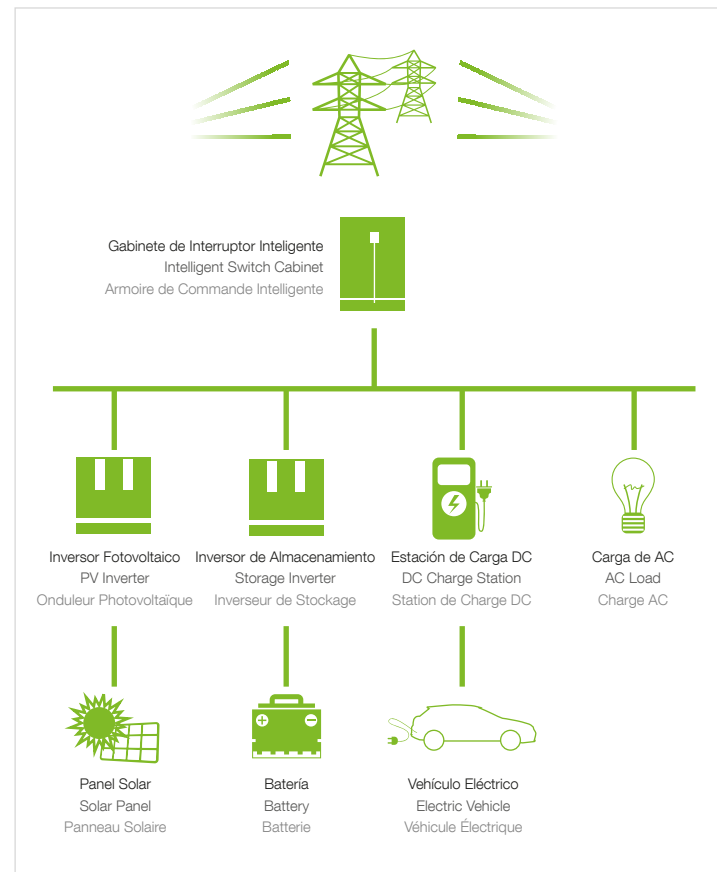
Gabinete de Interruptor Inteligente
Intelligent Switch Cabinet
Armoire de Commande Intelligente

Inversor Fotovoltaico
PV Inverter
Onduleur Photovoltaïque

Inversor de Almacenamiento
Storage Inverter
Inverseur de Stockage

Estación de Carga DC
DC Charge Station
Station de Charge DC

Carga de AC
AC Load
Charge AC

Panel Solar
Solar Panel
Panneau Solaire

Batería
Battery
Batterie

Vehículo Eléctrico
Electric Vehicle
Véhicule Électrique